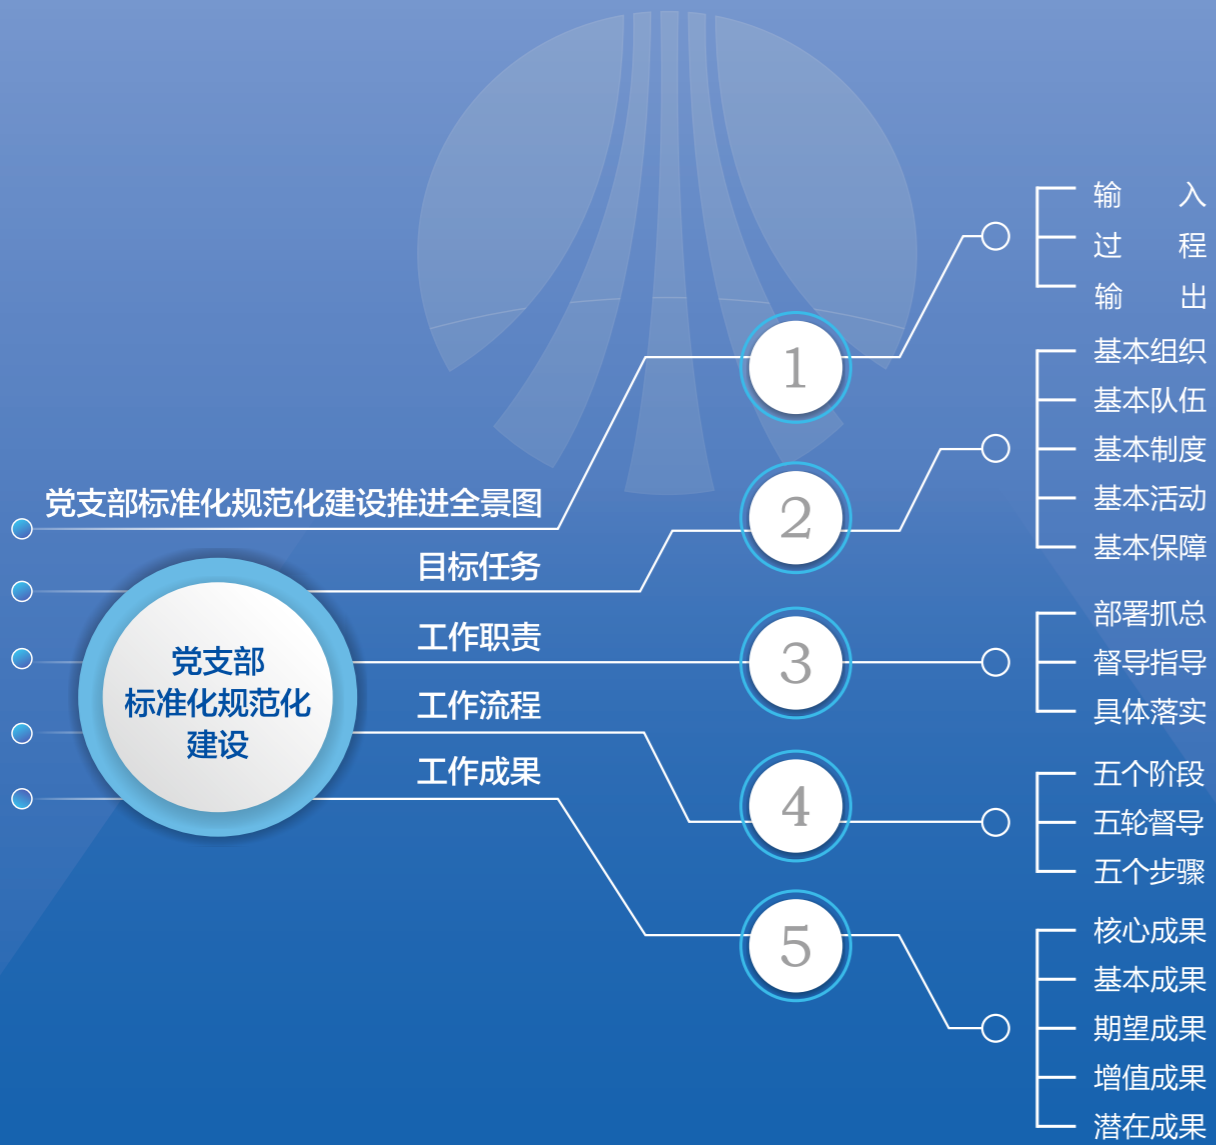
党支部
标准化规范化
建设

党支部标准化规范化建设推进全景图

目标任务

工作职责

工作流程

工作成果

1

输 入
过 程
输 出

2

基本组织
基本队伍
基本制度
基本活动
基本保障

3

部署抓总
督导指导
具体落实

4

五个阶段
五轮督导
五个步骤

5

核心成果
基本成果
期望成果
增值成果
潜在成果